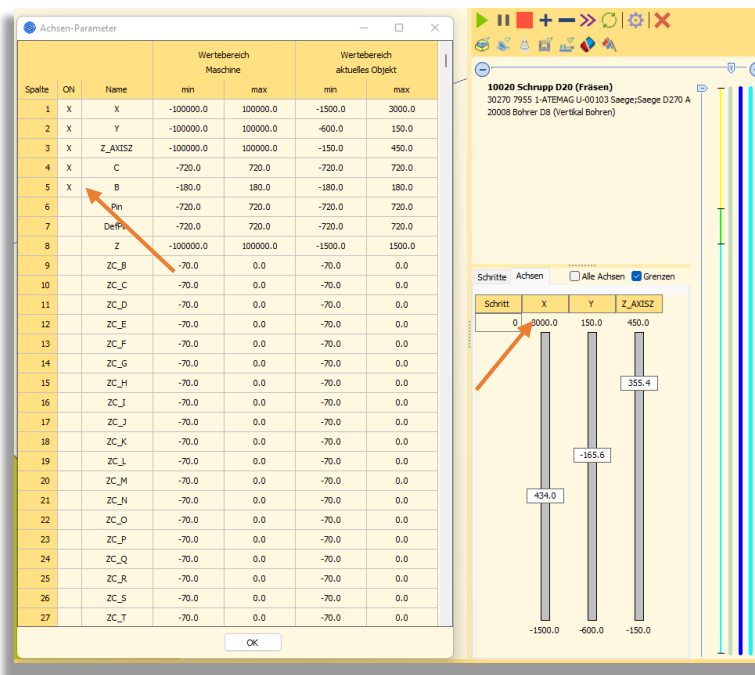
Achsen-Parameter

| Spalte | ON | Name | Wertebereich Maschine min | Wertebereich Maschine max | Wertebereich aktuelles Objekt min | Wertebereich aktuelles Objekt max |
|---|---|---|---|---|---|---|
| 1 | X | X | -100000.0 | 100000.0 | -1500.0 | 3000.0 |
| 2 | X | Y | -100000.0 | 100000.0 | -600.0 | 150.0 |
| 3 | X | Z_AXISZ | -100000.0 | 100000.0 | -150.0 | 450.0 |
| 4 | X | C | -720.0 | 720.0 | -720.0 | 720.0 |
| 5 | X | B | -180.0 | 180.0 | -180.0 | 180.0 |
| 6 | | Pin | -720.0 | 720.0 | -720.0 | 720.0 |
| 7 | | DefPi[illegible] | -720.0 | 720.0 | -720.0 | 720.0 |
| 8 | | Z | -100000.0 | 100000.0 | -1500.0 | 1500.0 |
| 9 | | ZC_B | -70.0 | 0.0 | -70.0 | 0.0 |
| 10 | | ZC_C | -70.0 | 0.0 | -70.0 | 0.0 |
| 11 | | ZC_D | -70.0 | 0.0 | -70.0 | 0.0 |
| 12 | | ZC_E | -70.0 | 0.0 | -70.0 | 0.0 |
| 13 | | ZC_F | -70.0 | 0.0 | -70.0 | 0.0 |
| 14 | | ZC_G | -70.0 | 0.0 | -70.0 | 0.0 |
| 15 | | ZC_H | -70.0 | 0.0 | -70.0 | 0.0 |
| 16 | | ZC_I | -70.0 | 0.0 | -70.0 | 0.0 |
| 17 | | ZC_J | -70.0 | 0.0 | -70.0 | 0.0 |
| 18 | | ZC_K | -70.0 | 0.0 | -70.0 | 0.0 |
| 19 | | ZC_L | -70.0 | 0.0 | -70.0 | 0.0 |
| 20 | | ZC_M | -70.0 | 0.0 | -70.0 | 0.0 |
| 21 | | ZC_N | -70.0 | 0.0 | -70.0 | 0.0 |
| 22 | | ZC_O | -70.0 | 0.0 | -70.0 | 0.0 |
| 23 | | ZC_P | -70.0 | 0.0 | -70.0 | 0.0 |
| 24 | | ZC_Q | -70.0 | 0.0 | -70.0 | 0.0 |
| 25 | | ZC_R | -70.0 | 0.0 | -70.0 | 0.0 |
| 26 | | ZC_S | -70.0 | 0.0 | -70.0 | 0.0 |
| 27 | | ZC_T | -70.0 | 0.0 | -70.0 | 0.0 |

OK

10020 Schrupp D20 (Fräsen)
30270 7955 1-ATEMAG U-00103 Saege;Saege D270 A
20008 Bohrer D8 (Vertikal Bohren)

Schritte Achsen Alle Achsen Grenzen

| Schritt | X | Y | Z_AXISZ |
|---|---|---|---|
| 0 | 3000.0 | 150.0 | 450.0 |

355.4
-165.6
434.0
-1500.0 -600.0 -150.0